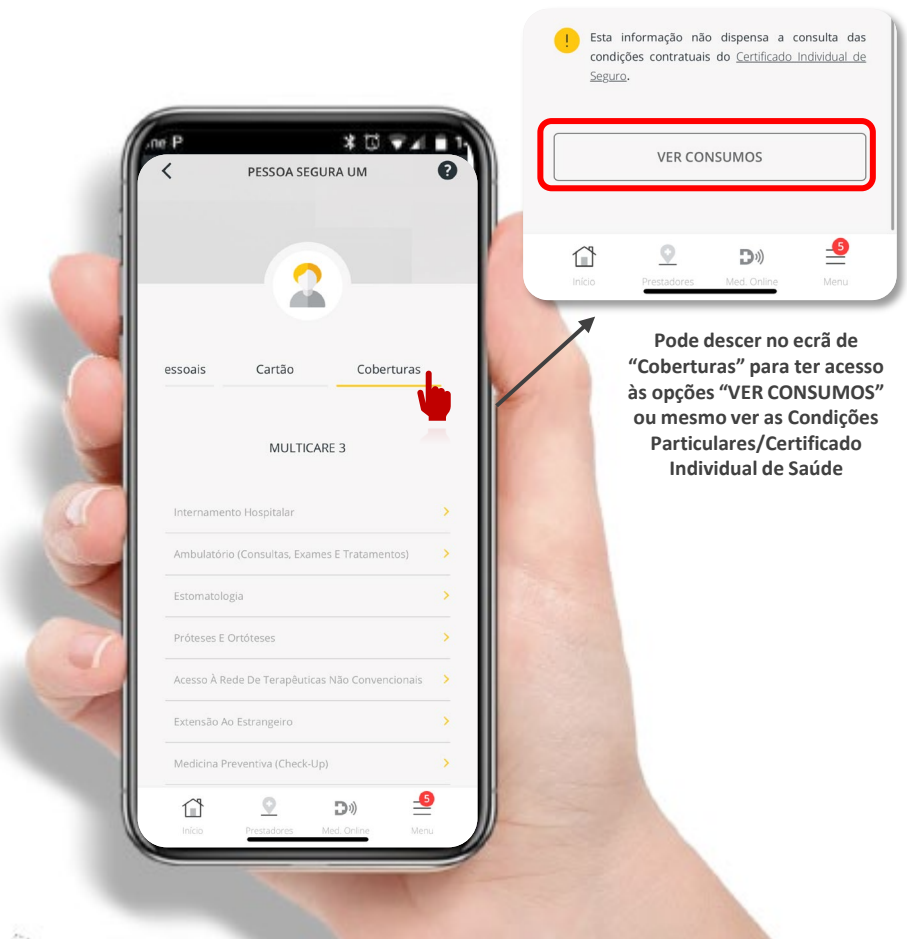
Esta informação não dispensa a consulta das condições contratuais do Certificado Individual de Seguro.

VER CONSUMOS

Início Prestadores Med. Online 5 Menu

Pode descer no ecrã de "Coberturas" para ter acesso às opções "VER CONSUMOS" ou mesmo ver as Condições Particulares/Certificado Individual de Saúde

PESSOA SEGURA UM

essoais Cartão Coberturas

MULTICARE 3

Internamento Hospitalar

Ambulatório (Consultas, Exames E Tratamentos)

Estomatologia

Próteses E Ortóteses

Acesso À Rede De Terapêuticas Não Convencionais

Extensão Ao Estrangeiro

Medicina Preventiva (Check-Up)

Início Prestadores Med. Online 5 Menu